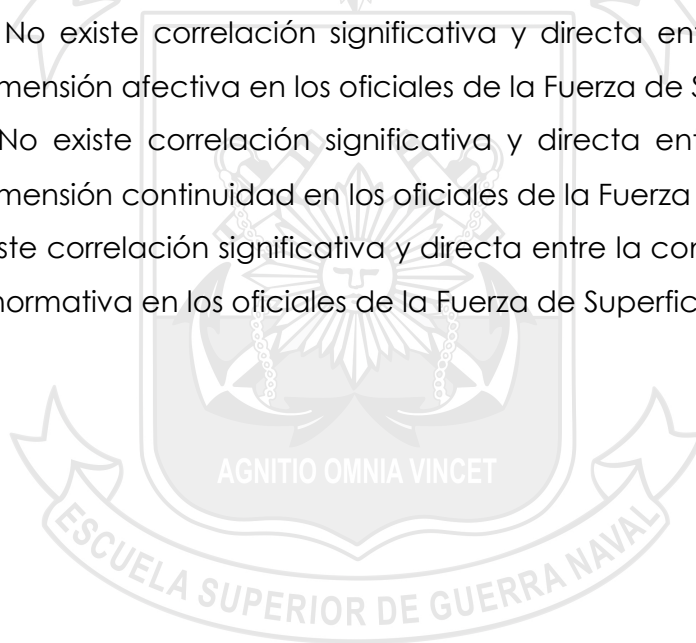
No existe correlación significativa y directa ent
mensión afectiva en los oficiales de la Fuerza de S
No existe correlación significativa y directa ent
mensión continuidad en los oficiales de la Fuerza
ste correlación significativa y directa entre la cor
normativa en los oficiales de la Fuerza de Superfic

AGNITIO OMNIA VINCET

ESCUELA SUPERIOR DE GUERRA NAVAL